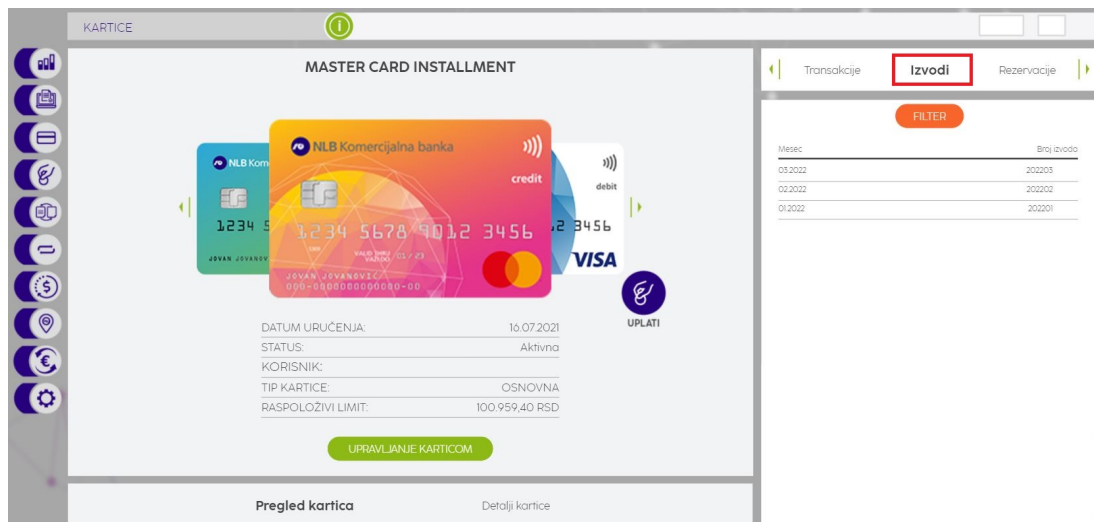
KARTICE

MASTER CARD INSTALLMENT

NLB Kom
1234 5
JOVAN JOVANOV

NLB Komercijalna banka
credit
1234 5678 9012 3456
VALID THRU 01/23
JOVAN JOVANOVIC
000-0000000000000-00

debit
2 3456
VISA

UPLATI

| DATUM URUČENJA: | 16.07.2021 |
|---|---|
| STATUS: | Aktivna |
| KORISNIK: | |
| TIP KARTICE: | OSNOVNA |
| RASPOLOŽIVI LIMIT: | 100.959,40 RSD |

UPRAVLJANJE KARTICOM

Pregled kartica
Detalji kartice

Transakcije
Izvodi
Rezervacije

FILTER

| Mesec | Broj izvoda |
|---|---|
| 03.2022 | 202203 |
| 02.2022 | 202202 |
| 01.2022 | 202201 |